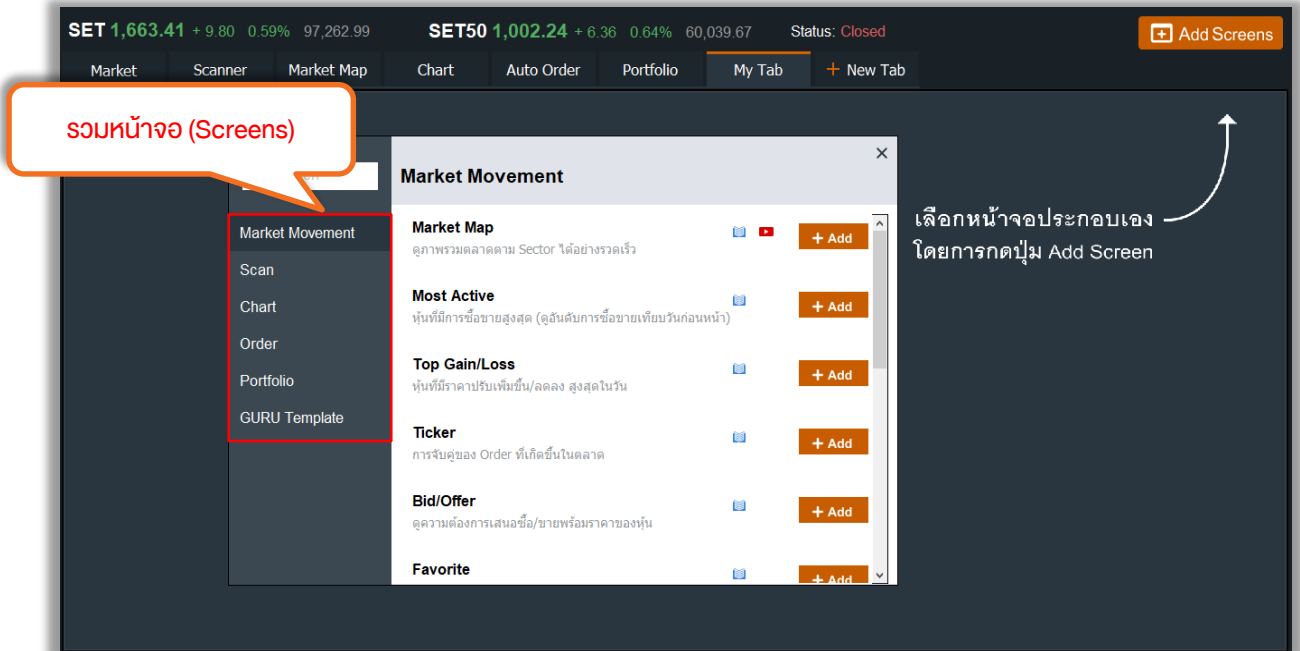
SET 1,663.41 + 9.80 0.59% 97,262.99 SET50 1,002.24 + 6.36 0.64% 60,039.67 Status: Closed

Add Screens

Market | Scanner | Market Map | Chart | Auto Order | Portfolio | My Tab | + New Tab

รวมหน้าจอ (Screens)

Market Movement
Scan
Chart
Order
Portfolio
GURU Template

Market Movement

×

Market Map
ดูภาพรวมตลาดตาม Sector ได้อย่างรวดเร็ว
+ Add

Most Active
หุ้นที่มีการซื้อขายสูงสุด (ดูอันดับการซื้อขายเทียบวันก่อนหน้า)
+ Add

Top Gain/Loss
หุ้นที่มีราคาปรับเพิ่มขึ้น/ลดลง สูงสุดในวัน
+ Add

Ticker
การจับคู่ของ Order ที่เกิดขึ้นในตลาด
+ Add

Bid/Offer
ดูความต้องการเสนอซื้อ/ขายพร้อมราคาของหุ้น
+ Add

Favorite
+ Add

เลือกหน้าจอประกอบเอง โดยการกดปุ่ม Add Screen